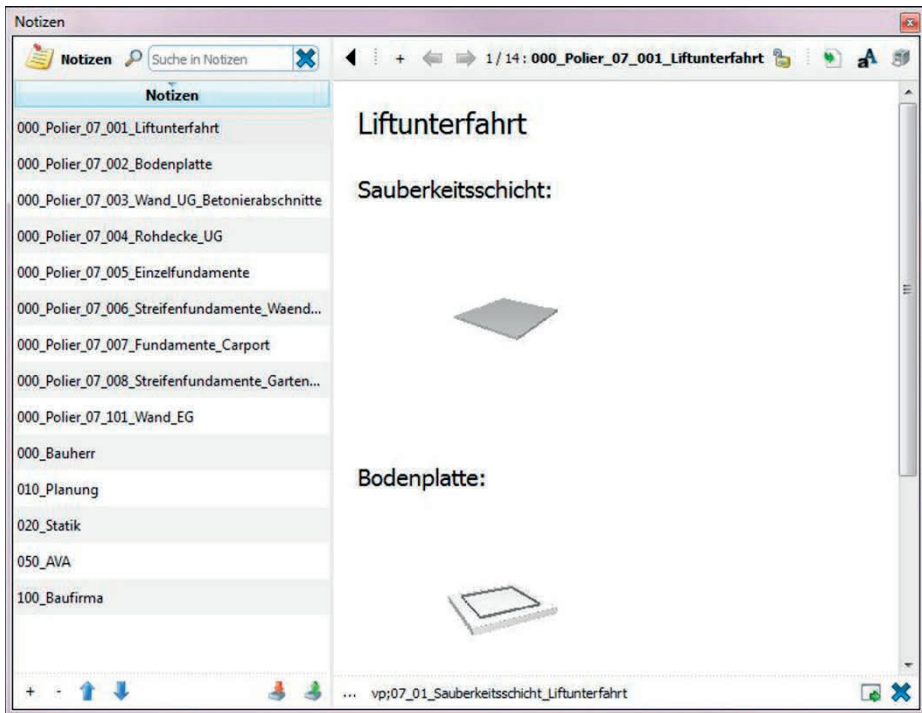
Notizen

Notizen Suche in Notizen

+ 1 / 14 : 000_Polier_07_001_Liftunterfahrt

Notizen

000_Polier_07_001_Liftunterfahrt
000_Polier_07_002_Bodenplatte
000_Polier_07_003_Wand_UG_Betonierabschnitte
000_Polier_07_004_Rohdecke_UG
000_Polier_07_005_Einzelfundamente
000_Polier_07_006_Streifenfundamente_Waend...
000_Polier_07_007_Fundamente_Carport
000_Polier_07_008_Streifenfundamente_Garten...
000_Polier_07_101_Wand_EG
000_Bauherr
010_Planung
020_Statik
050_AVA
100_Baufirma

Liftunterfahrt

Sauberkeitsschicht:

Bodenplatte:

+ -

... vp;07_01_Sauberkeitsschicht_Liftunterfahrt